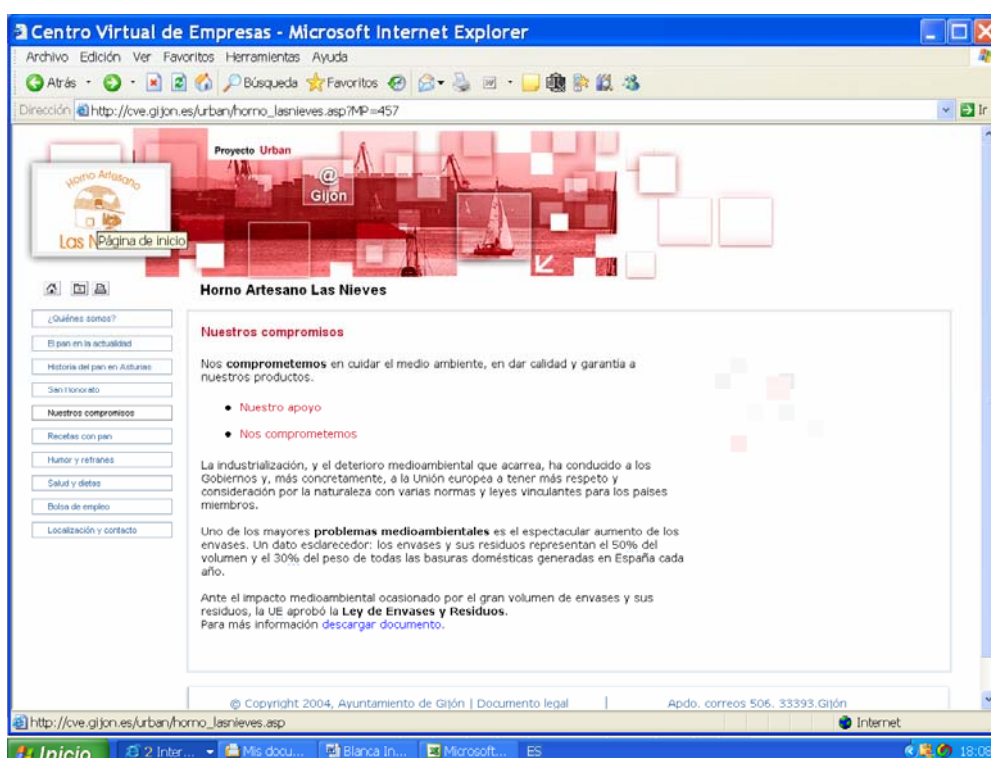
Centro Virtual de Empresas - Microsoft Internet Explorer

Archivo Edición Ver Favoritos Herramientas Ayuda

Atrás Búsqueda Favoritos

Dirección http://cve.gijon.es/urban/horno_lasnieves.asp?MP=457

Proyecto Urban

@ Gijón

Horno Artesano Las N Página de inicio

Horno Artesano Las Nieves

¿Quiénes somos?
El pan en la actualidad
Historia del pan en Asturias
San Honorato
Nuestros compromisos
Recetas con pan
Humor y refranes
Salud y dietas
Bolsa de empleo
Localización y contacto

Nuestros compromisos

Nos **comprometemos** en cuidar el medio ambiente, en dar calidad y garantía a nuestros productos.

- Nuestro apoyo
- Nos comprometemos

La industrialización, y el deterioro medioambiental que acarrea, ha conducido a los Gobiernos y, más concretamente, a la Unión europea a tener más respeto y consideración por la naturaleza con varias normas y leyes vinculantes para los países miembros.

Uno de los mayores **problemas medioambientales** es el espectacular aumento de los envases. Un dato esclarecedor: los envases y sus residuos representan el 50% del volumen y el 30% del peso de todas las basuras domésticas generadas en España cada año.

Ante el impacto medioambiental ocasionado por el gran volumen de envases y sus residuos, la UE aprobó la **Ley de Envases y Residuos**.
Para más información descargar documento.

© Copyright 2004, Ayuntamiento de Gijón | Documento legal | Apdo. correos 506. 33393.Gijón

http://cve.gijon.es/urban/horno_lasnieves.asp

Internet

Inicio 2 Inter... Mis docu... Blanca In... Microsoft... ES 18:08